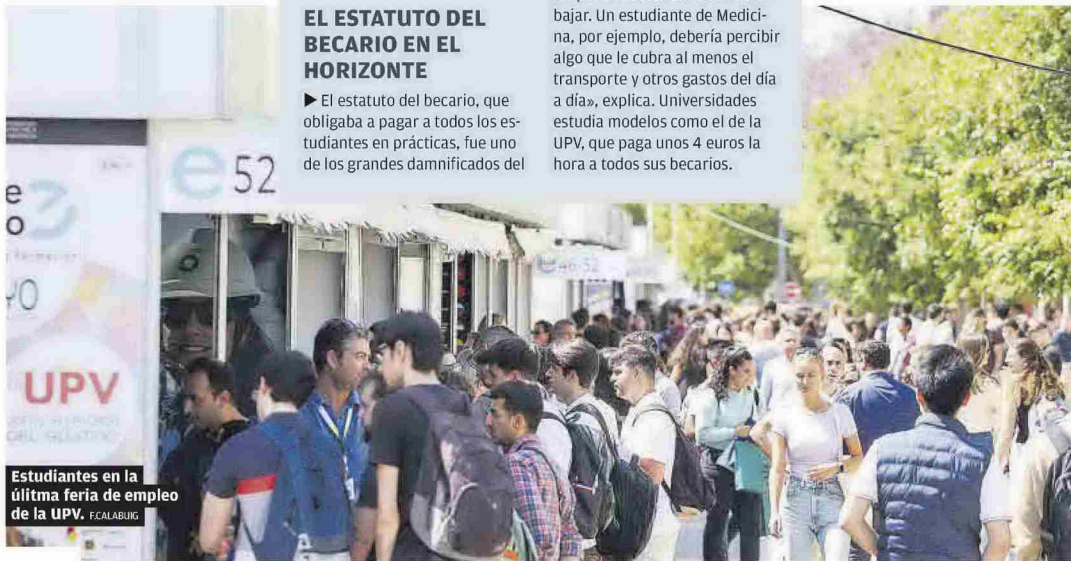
EL ESTATUTO DEL BECARIO EN EL HORIZONTE

▶ El estatuto del becario, que obligaba a pagar a todos los estudiantes en prácticas, fue uno de los grandes damnificados del

bajar. Un estudiante de Medicina, por ejemplo, debería percibir algo que le cubra al menos el transporte y otros gastos del día a día», explica. Universidades estudia modelos como el de la UPV, que paga unos 4 euros la hora a todos sus becarios.

e52

UPV

Estudiantes en la última feria de empleo de la UPV. F.CALABUIG